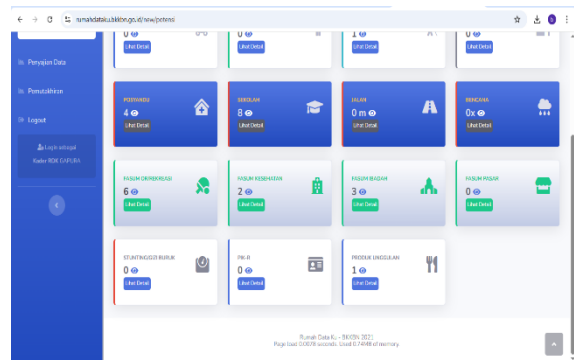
rumahdataku.bkkbn.go.id/rdk/potensi

0 Lihat Detail
1 Lihat Detail
0 Lihat Detail
0 Lihat Detail

Penyajian Data
Pemutakhiran
Logout

Login sebagai
Kader RDK GAPURA

POSYANDU
4
Lihat Detail

SEKOLAH
8
Lihat Detail

JALAN
0 m
Lihat Detail

BENCANA
0x
Lihat Detail

FASUM OR/REKREASI
6
Lihat Detail

FASUM KESEHATAN
2
Lihat Detail

FASUM IBADAH
3
Lihat Detail

FASUM PASAR
0
Lihat Detail

STUNTING/GIZI BURUK
0
Lihat Detail

PIK-R
0
Lihat Detail

PRODUK UNGGULAN
1
Lihat Detail

Rumah Data Ku - BKKBN 2021
Page load 0.0039 seconds. Used 0.74MB of memory